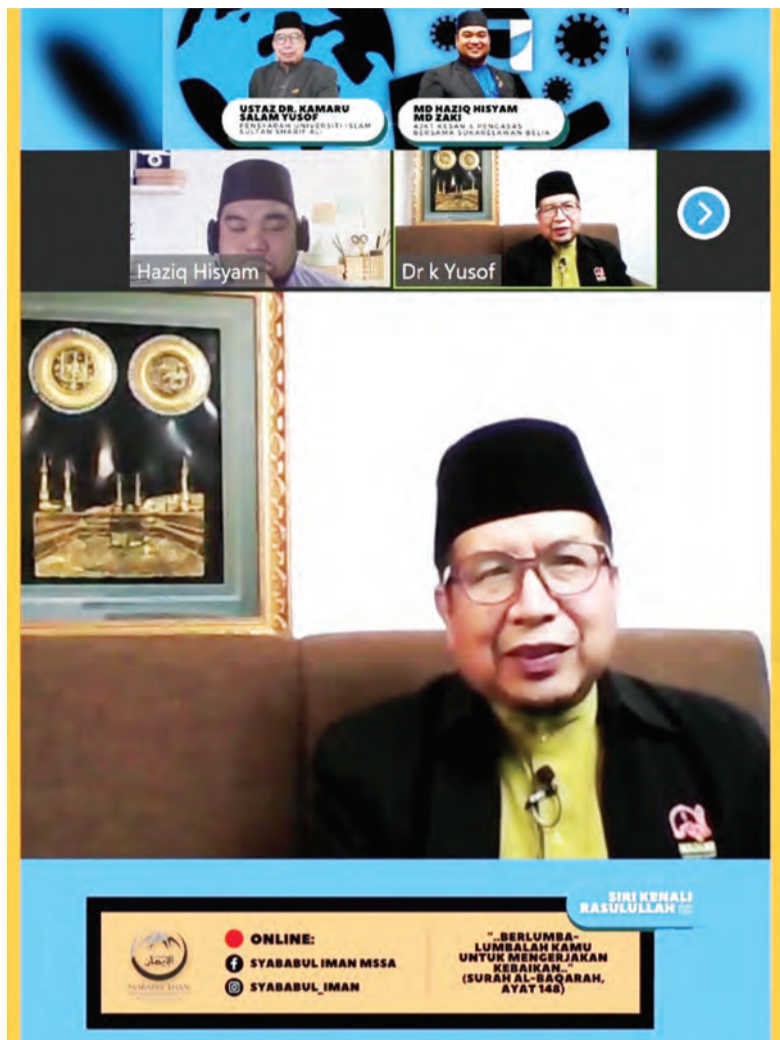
USTAZ DR. KAMARU SALAM YUSOF
PENSYARAH UNIVERSITI ISLAM SULTAN SHARIF ALI

MD HAZIQ HISYAM MD ZAKI
AJK1 KESAN & PENGASAS BERSAMA SUKARELAWAN BELIA

Haziq Hisyam

Dr k Yusof

SIRI KENALI RASULULLAH ﷺ

SYABABUL IMAN

ONLINE:

SYABABUL IMAN MSSA

SYABABUL_IMAN

"..BERLUMBA-LUMBALAH KAMU UNTUK MENGERJAKAN KEBAIKAN.." (SURAH AL-BAQARAH, AYAT 148)